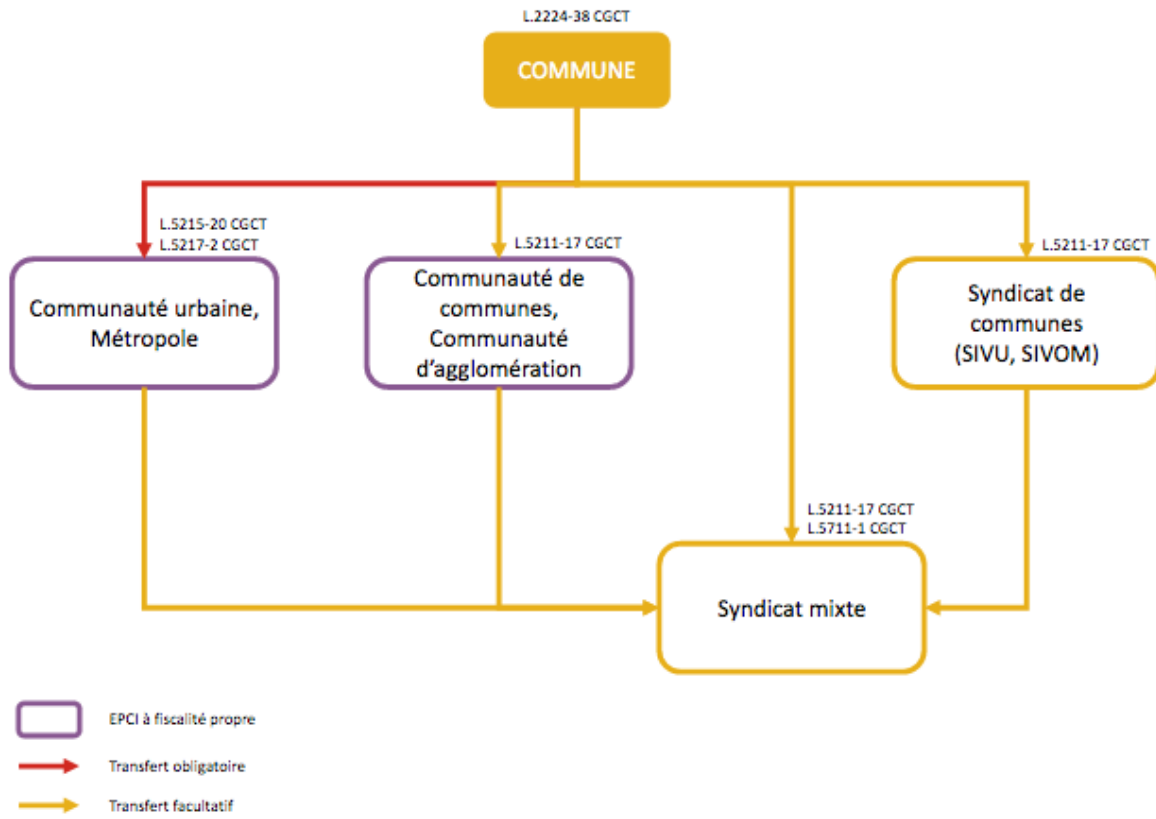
L.2224-38 CGCT

COMMUNE

L.5215-20 CGCT
L.5217-2 CGCT

Communauté urbaine, Métropole

L.5211-17 CGCT

Communauté de communes, Communauté d'agglomération

L.5211-17 CGCT

Syndicat de communes (SIVU, SIVOM)

L.5211-17 CGCT
L.5711-1 CGCT

Syndicat mixte

EPCI à fiscalité propre

Transfert obligatoire

Transfert facultatif